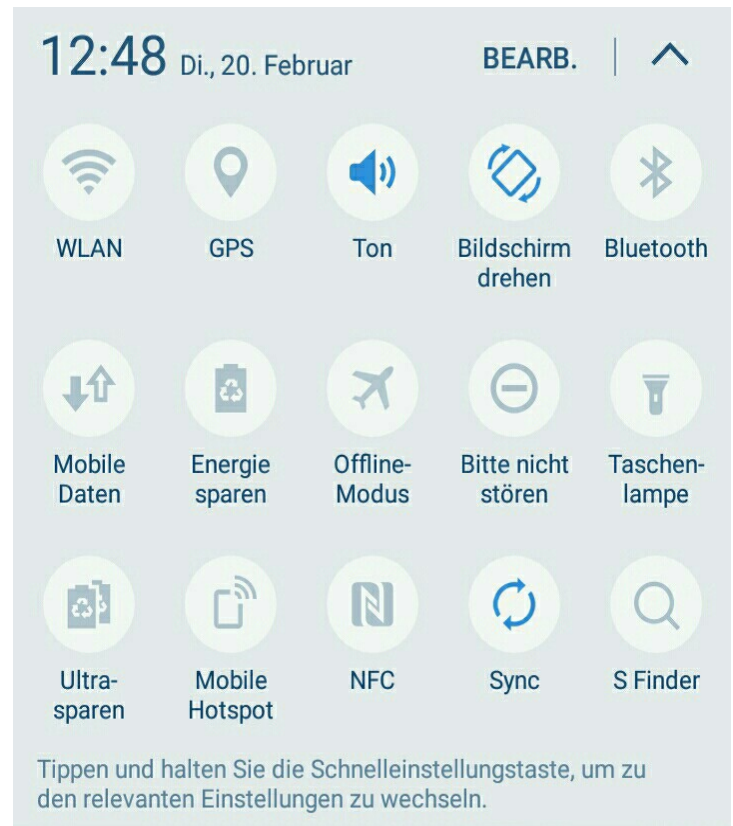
12:48 Di., 20. Februar

BEARB.

WLAN

GPS

Ton

Bildschirm drehen

Bluetooth

Mobile Daten

Energie sparen

Offline-Modus

Bitte nicht stören

Taschen-lampe

Ultra-sparen

Mobile Hotspot

NFC

Sync

S Finder

Tippen und halten Sie die Schnelleinstellungstaste, um zu den relevanten Einstellungen zu wechseln.